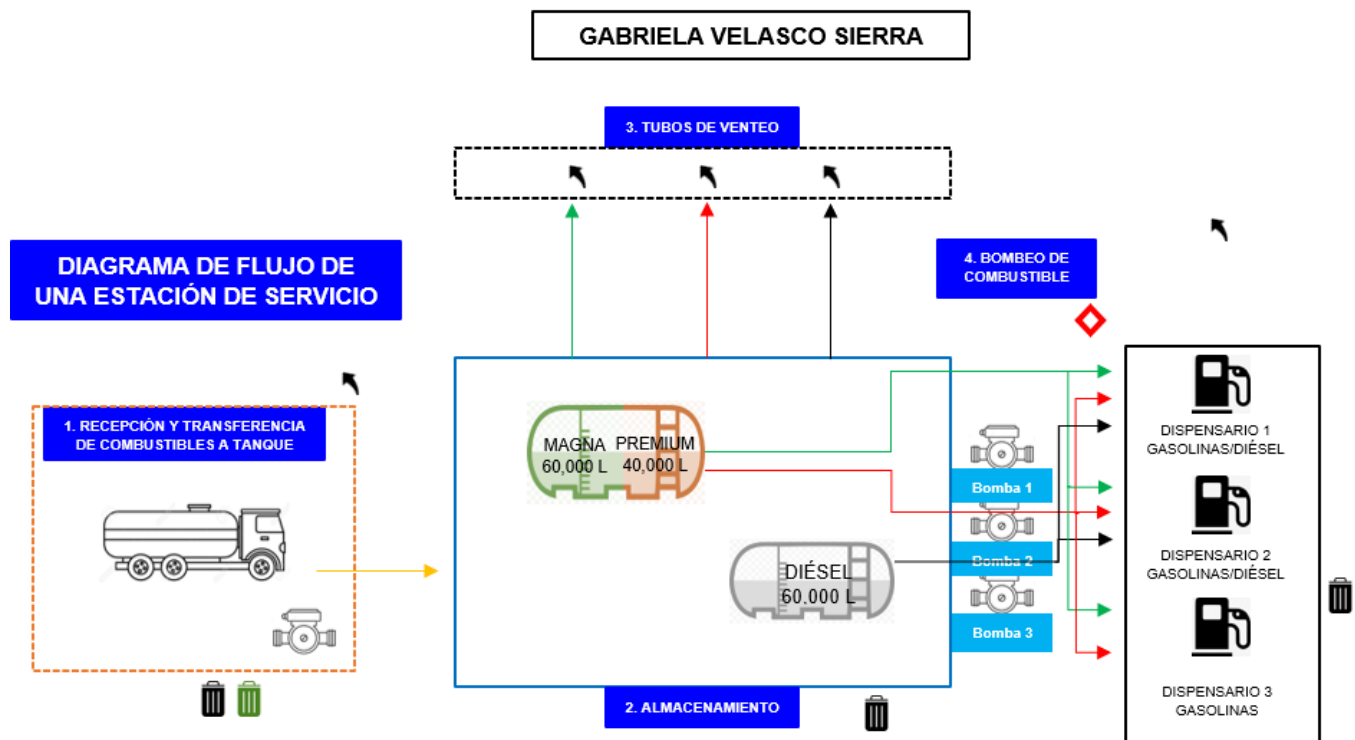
GABRIELA VELASCO SIERRA

3. TUBOS DE VENTEO

DIAGRAMA DE FLUJO DE UNA ESTACIÓN DE SERVICIO

4. BOMBEO DE COMBUSTIBLE

1. RECEPCIÓN Y TRANSFERENCIA DE COMBUSTIBLES A TANQUE

MAGNA 60,000 L

PREMIUM 40,000 L

DIÉSEL 60,000 L

Bomba 1

Bomba 2

Bomba 3

DISPENSARIO 1 GASOLINAS/DIÉSEL

DISPENSARIO 2 GASOLINAS/DIÉSEL

DISPENSARIO 3 GASOLINAS

2. ALMACENAMIENTO